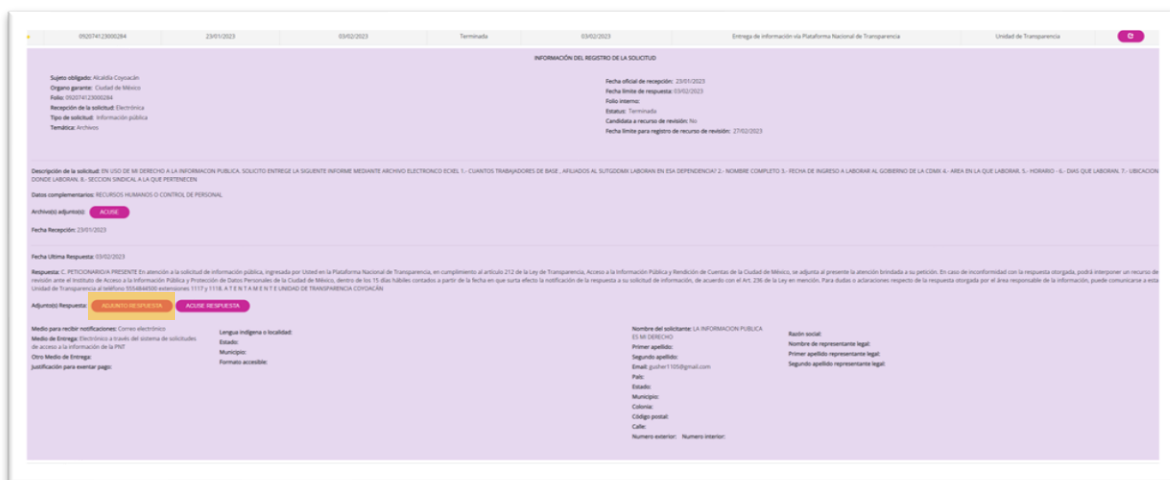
| 092074123000284 | 23/01/2023 | 03/02/2023 | Terminada | 03/02/2023 | Entrega de información vía Plataforma Nacional de Transparencia | Unidad de Transparencia |
|---|---|---|---|---|---|---|

INFORMACIÓN DEL REGISTRO DE LA SOLICITUD

Sujeto obligado: Alcaldía Coyoacán
Organo garante: Ciudad de México
Folio: 092074123000284
Recepción de la solicitud: Electrónica
Tipo de solicitud: Información pública
Temática: Archivos

Fecha oficial de recepción: 23/01/2023
Fecha límite de respuesta: 03/02/2023
Folio interno:
Estatus: Terminada
Candidata a recurso de revisión: No
Fecha límite para registro de recurso de revisión: 27/02/2023

Descripción de la solicitud: EN USO DE MI DERECHO A LA INFORMACION PUBLICA, SOLICITO ENTREGE LA SIGUIENTE INFORME MEDIANTE ARCHIVO ELECTRONICO ECXEL 1.- CUANTOS TRABAJADORES DE BASE , AFILIADOS AL SUTGDCMX LABORAN EN ESA DEPENDENCIA? 2.- NOMBRE COMPLETO 3.- FECHA DE INGRESO A LABORAR AL GOBIERNO DE LA CDMX 4.- AREA EN LA QUE LABORAN. 5.- HORARIO - 6.- DIAS QUE LABORAN. 7.- UBICACION DONDE LABORAN. 8.- SECCION SINDICAL A LA QUE PERTENECEN

Datos complementarios: RECURSOS HUMANOS O CONTROL DE PERSONAL

Archivo(s) adjunto(s): ACUSE

Fecha Recepción: 23/01/2023

Fecha Ultima Respuesta: 03/02/2023

Respuesta: C. PETICIONARIO/A PRESENTE En atención a la solicitud de información pública, ingresada por Usted en la Plataforma Nacional de Transparencia, en cumplimiento al artículo 212 de la Ley de Transparencia, Acceso a la Información Pública y Rendición de Cuentas de la Ciudad de México, se adjunta al presente la atención brindada a su petición. En caso de inconformidad con la respuesta otorgada, podrá interponer un recurso de revisión ante el Instituto de Acceso a la Información Pública y Protección de Datos Personales de la Ciudad de México, dentro de los 15 días hábiles contados a partir de la fecha en que surta efecto la notificación de la respuesta a su solicitud de información, de acuerdo con el Art. 236 de la Ley en mención. Para dudas o aclaraciones respecto de la respuesta otorgada por el área responsable de la información, puede comunicarse a esta Unidad de Transparencia al teléfono 5554844500 extensiones 1117 y 1118. A T E N T A M E N T E UNIDAD DE TRANSPARENCIA COYOACÁN

Adjunto(s) Respuesta: ADJUNTO RESPUESTA ACUSE RESPUESTA

Medio para recibir notificaciones: Correo electrónico
Medio de Entrega: Electrónico a través del sistema de solicitudes de acceso a la información de la PNT
Otro Medio de Entrega:
Justificación para exentar pago:

Lengua indígena o localidad:
Estado:
Municipio:
Formato accesible:

Nombre del solicitante: LA INFORMACION PUBLICA ES MI DERECHO
Primer apellido:
Segundo apellido:
Email: gusher1105@gmail.com
País:
Estado:
Municipio:
Colonia:
Código postal:
Calle:
Numero exterior: Numero interior:

Razón social:
Nombre de representante legal:
Primer apellido representante legal:
Segundo apellido representante legal: